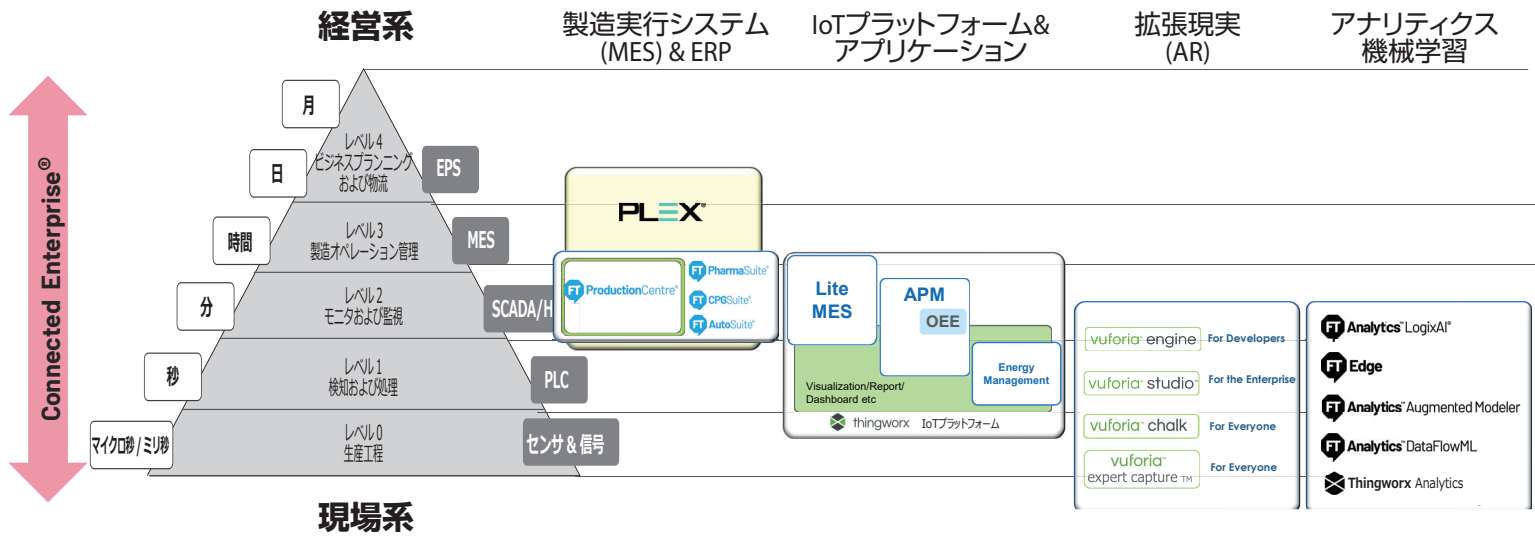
経営系

製造実行システム (MES) & ERP

IoTプラットフォーム& アプリケーション

拡張現実 (AR)

アナリティクス 機械学習

Connected Enterprise®

月

レベル4 ビジネスプランニング および物流

日

EPS

レベル3 製造オペレーション管理

時間

MES

レベル2 モニタおよび監視

分

SCADA/H

レベル1 検知および処理

秒

PLC

レベル0 生産工程

マイクロ秒 / ミリ秒

センサ & 信号

現場系

PLEX®

FT ProductionCentre®

FT PharmaSuite®

FT CPGSuite®

FT AutoSuite®

Lite MES

APM

OEE

Visualization/Report/ Dashboard etc

Energy Management

thingworx IoTプラットフォーム

vuforia® engine For Developers

vuforia® studio™ For the Enterprise

vuforia® chalk For Everyone

vuforia® expert capture™ For Everyone

FT Analytcs™ LogixAI®

FT Edge

FT Analytics™ Augmented Modeler

FT Analytics™ DataFlowML

Thingworx Analytics